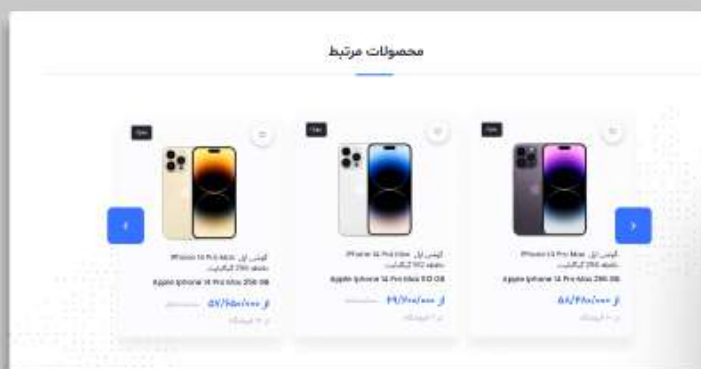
محصولات مرتبط

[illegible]

گوشی اپل iPhone 14 Pro Max حافظه 256 گیگابایت

Apple iphone 14 Pro Max 256 GB

از ۸۸/۴۹۰/۰۰۰

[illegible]

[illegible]

گوشی اپل iPhone 14 Pro Max حافظه 512 گیگابایت

Apple iphone 14 Pro Max 512 GB

از ۹۹/۲۰۰/۰۰۰

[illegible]

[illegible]

گوشی اپل iPhone 14 Pro Max حافظه 256 گیگابایت

Apple iphone 14 Pro Max 256 GB

از ۸۷/۶۸۰/۰۰۰

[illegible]